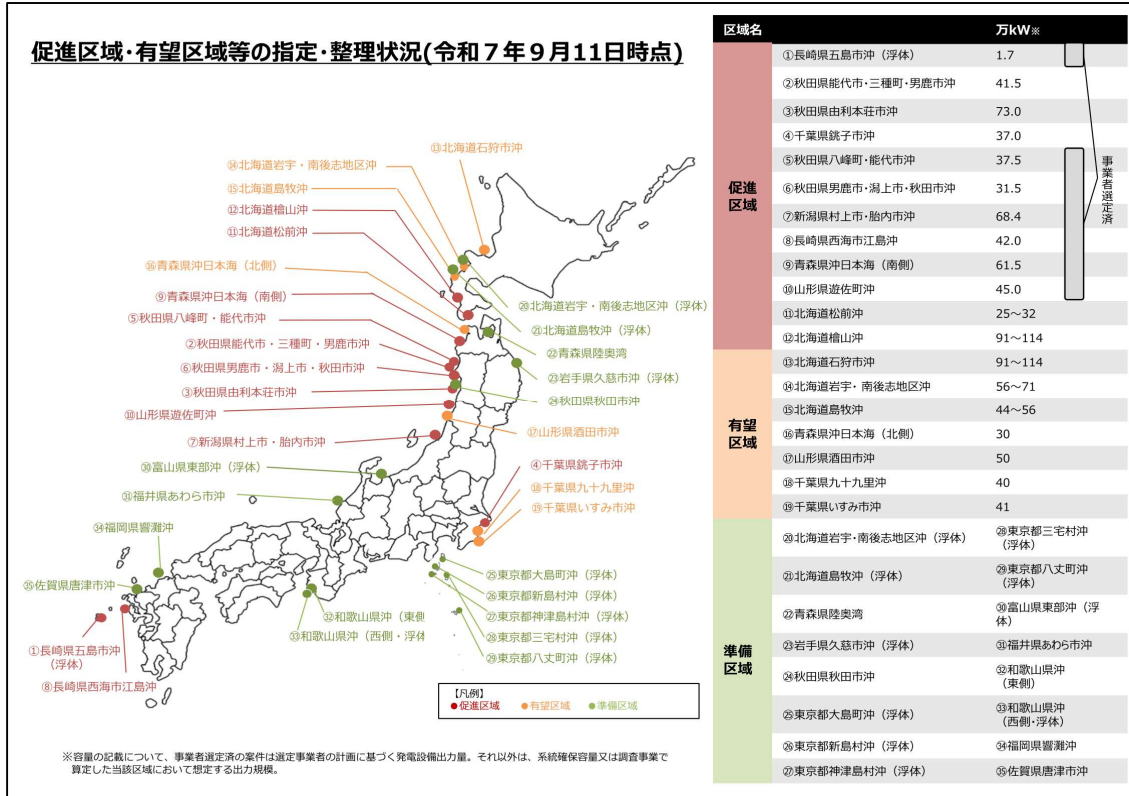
促進区域・有望区域等の指定・整理状況(令和７年９月11日時点)

⑬北海道石狩市沖
⑭北海道岩宇・南後志地区沖
⑮北海道島牧沖
⑫北海道檜山沖
⑪北海道松前沖
⑯青森県沖日本海（北側）
⑨青森県沖日本海（南側）
⑤秋田県八峰町・能代市沖
⑳北海道岩宇・南後志地区沖（浮体）
㉑北海道島牧沖（浮体）
②秋田県能代市・三種町・男鹿市沖
㉒青森県陸奥湾
⑥秋田県男鹿市・潟上市・秋田市沖
㉓岩手県久慈市沖（浮体）
③秋田県由利本荘市沖
㉔秋田県秋田市沖
⑩山形県遊佐町沖
⑰山形県酒田市沖
⑦新潟県村上市・胎内市沖
㉚富山県東部沖（浮体）
④千葉県銚子市沖
⑱千葉県九十九里沖
㉛福井県あわら市沖
⑲千葉県いすみ市沖
㉞福岡県響灘沖
㉟佐賀県唐津市沖
㉕東京都大島町沖（浮体）
㉖東京都新島村沖（浮体）
㉜和歌山県沖（東側
㉗東京都神津島村沖（浮体）
㉝和歌山県沖（西側・浮体
㉘東京都三宅村沖（浮体）
①長崎県五島市沖（浮体）
㉙東京都八丈町沖（浮体）
⑧長崎県西海市江島沖

【凡例】
● 促進区域 ● 有望区域 ● 準備区域

※容量の記載について、事業者選定済の案件は選定事業者の計画に基づく発電設備出力量。それ以外は、系統確保容量又は調査事業で算定した当該区域において想定する出力規模。

| 区域名 | | 万kW※ |
|---|---|---|
| 促進区域 | ①長崎県五島市沖（浮体） | 1.7 |
| | ②秋田県能代市・三種町・男鹿市沖 | 41.5 |
| | ③秋田県由利本荘市沖 | 73.0 |
| | ④千葉県銚子市沖 | 37.0 |
| | ⑤秋田県八峰町・能代市沖 | 37.5 |
| | ⑥秋田県男鹿市・潟上市・秋田市沖 | 31.5 |
| | ⑦新潟県村上市・胎内市沖 | 68.4 |
| | ⑧長崎県西海市江島沖 | 42.0 |
| | ⑨青森県沖日本海（南側） | 61.5 |
| | ⑩山形県遊佐町沖 | 45.0 |
| | ⑪北海道松前沖 | 25～32 |
| | ⑫北海道檜山沖 | 91～114 |
| 有望区域 | ⑬北海道石狩市沖 | 91～114 |
| | ⑭北海道岩宇・南後志地区沖 | 56～71 |
| | ⑮北海道島牧沖 | 44～56 |
| | ⑯青森県沖日本海（北側） | 30 |
| | ⑰山形県酒田市沖 | 50 |
| | ⑱千葉県九十九里沖 | 40 |
| | ⑲千葉県いすみ市沖 | 41 |
| 準備区域 | ⑳北海道岩宇・南後志地区沖（浮体） | ㉘東京都三宅村沖（浮体） |
| | ㉑北海道島牧沖（浮体） | ㉙東京都八丈町沖（浮体） |
| | ㉒青森県陸奥湾 | ㉚富山県東部沖（浮体） |
| | ㉓岩手県久慈市沖（浮体） | ㉛福井県あわら市沖 |
| | ㉔秋田県秋田市沖 | ㉜和歌山県沖（東側） |
| | ㉕東京都大島町沖（浮体） | ㉝和歌山県沖（西側・浮体） |
| | ㉖東京都新島村沖（浮体） | ㉞福岡県響灘沖 |
| | ㉗東京都神津島村沖（浮体） | ㉟佐賀県唐津市沖 |

事業者選定済